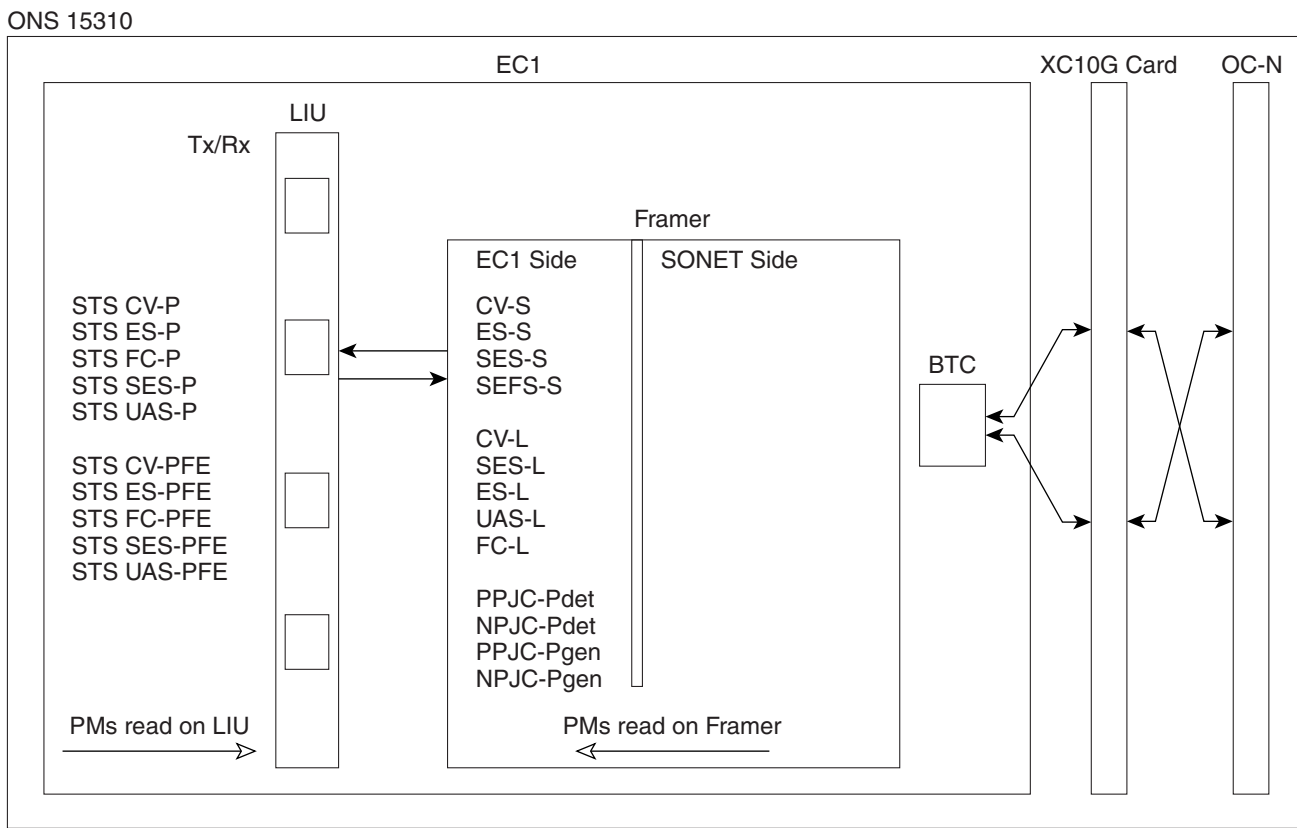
ONS 15310

EC1

XC10G Card

OC-N

LIU

Tx/Rx

Framer

EC1 Side

SONET Side

STS CV-P
STS ES-P
STS FC-P
STS SES-P
STS UAS-P

STS CV-PFE
STS ES-PFE
STS FC-PFE
STS SES-PFE
STS UAS-PFE

CV-S
ES-S
SES-S
SEFS-S

CV-L
SES-L
ES-L
UAS-L
FC-L

PPJC-Pdet
NPJC-Pdet
PPJC-Pgen
NPJC-Pgen

BTC

PMs read on LIU

PMs read on Framer